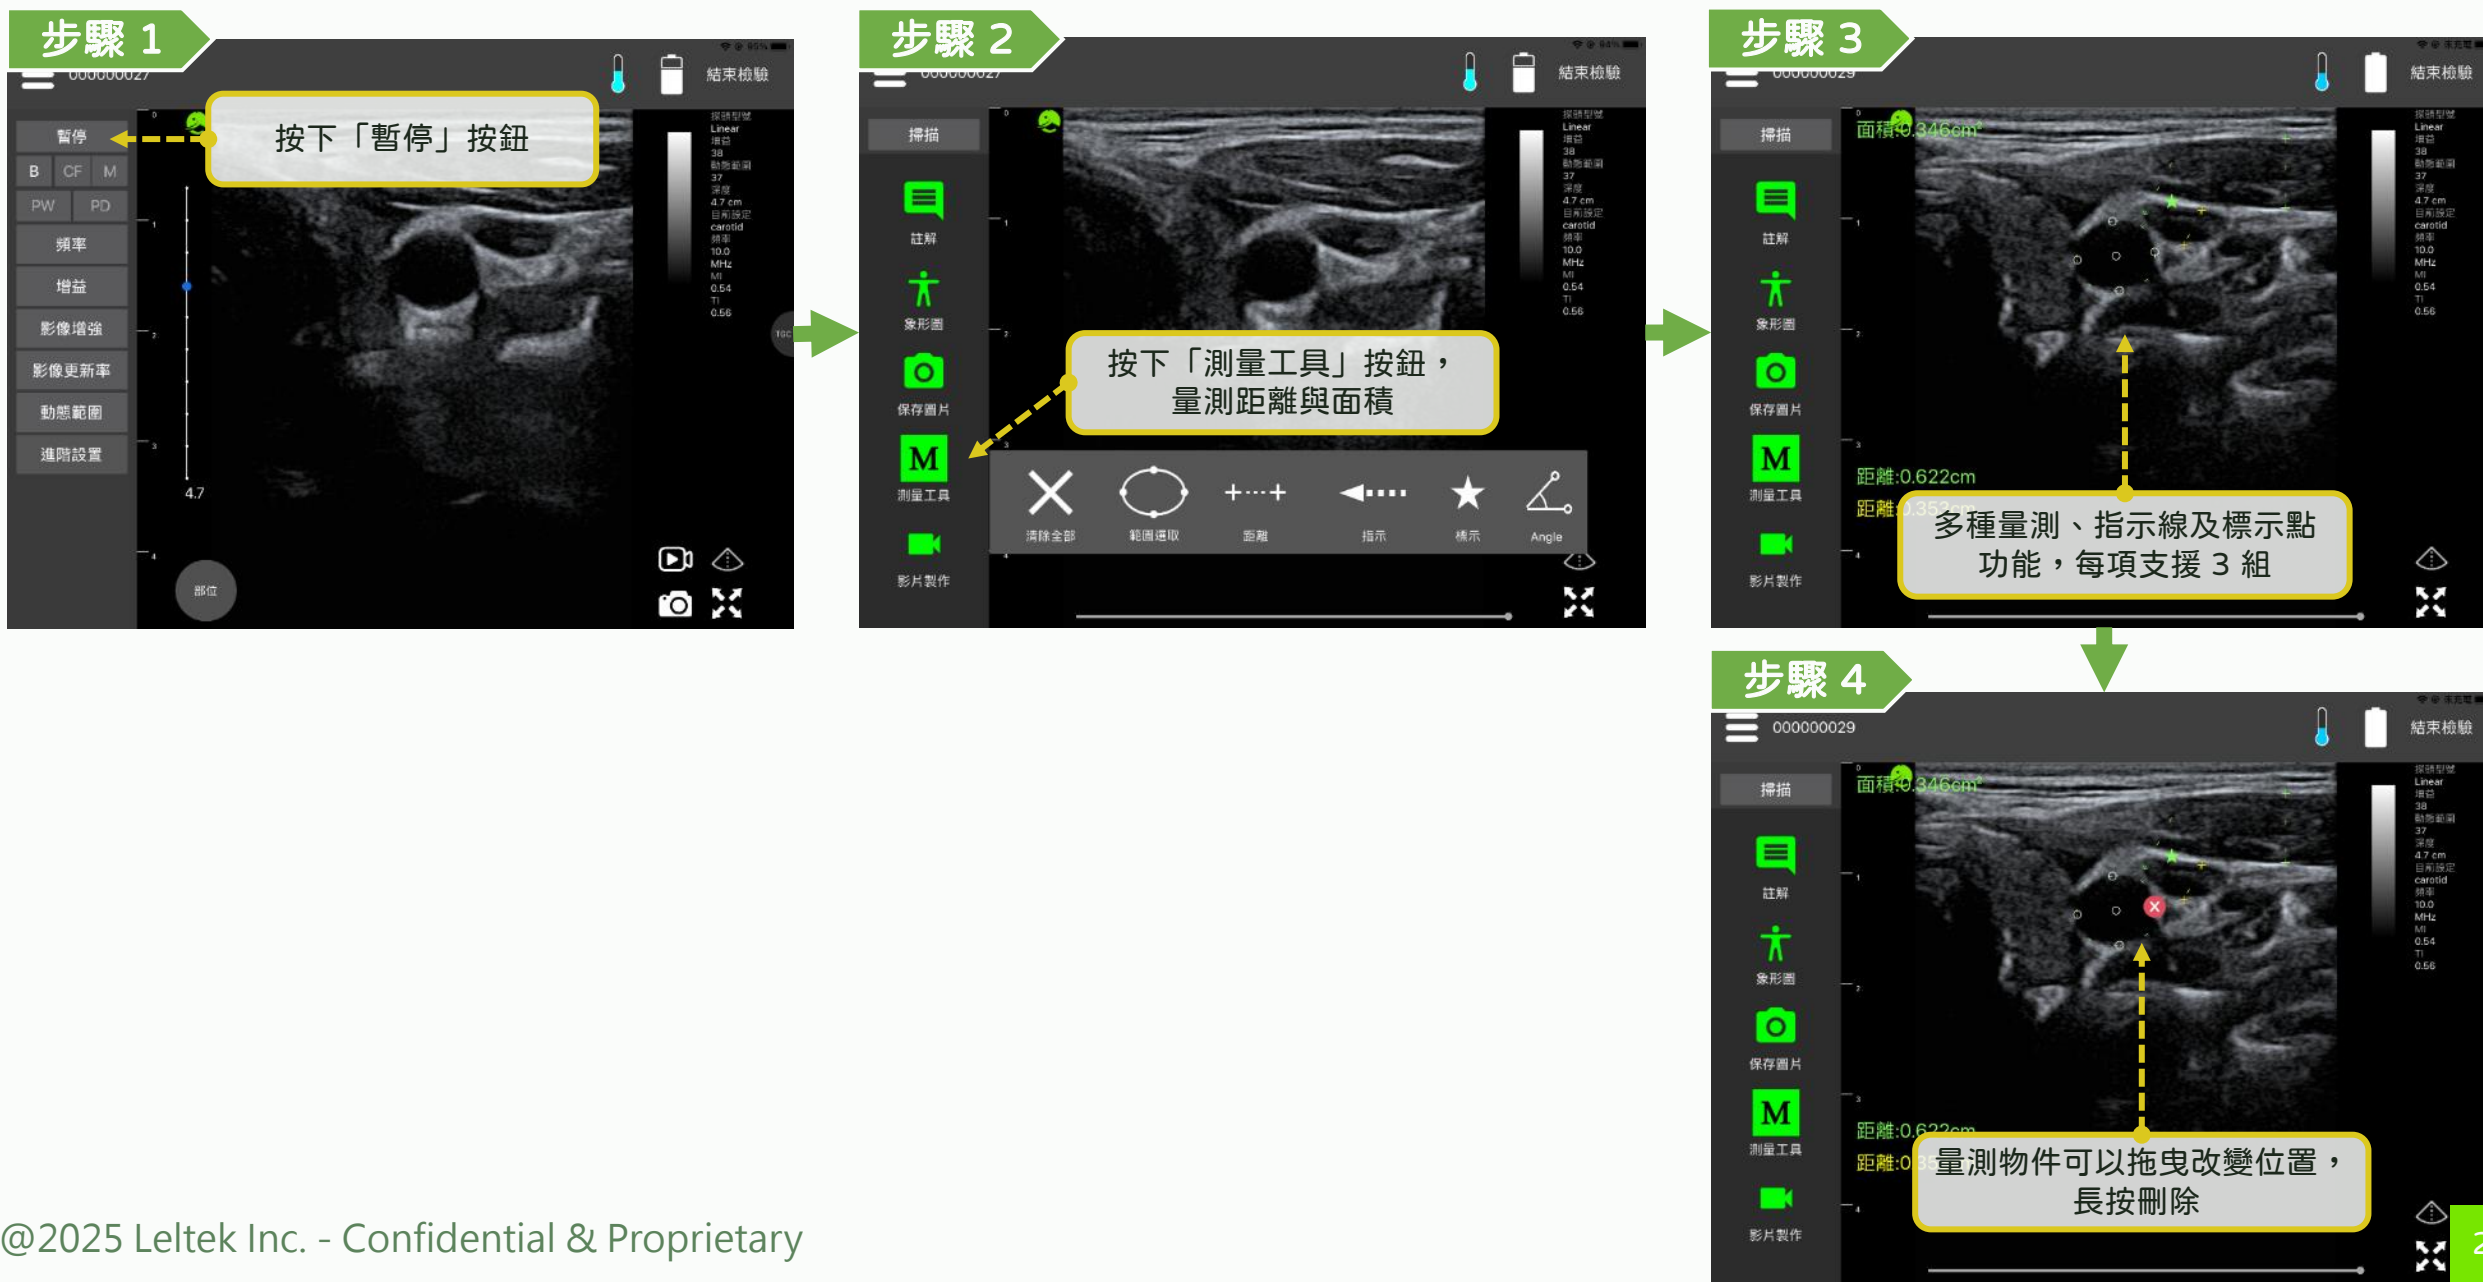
步驟 1

000000027
結束檢驗

暫停
B CF M
PW PD
頻率
增益
影像增強
影像更新率
動態範圍
進階設置

按下「暫停」按鈕

探頭型號 Linear 增益 38 動態範圍 37 深度 4.7 cm 自we設定 carotid 頻率 10.0 MHz MI 0.54 TI 0.56

4.7
部位

步驟 2

000000027
結束檢驗

掃描
註解
象形圖
保存圖片
測量工具
影片製作

按下「測量工具」按鈕，量測距離與面積

清除全部
範圍選取
距離
指示
標示
Angle

探頭型號 Linear 增益 38 動態範圍 37 深度 4.7 cm 自動設定 carotid 頻率 10.0 MHz MI 0.54 TI 0.56

步驟 3

000000029
結束檢驗

掃描
註解
象形圖
保存圖片
測量工具
影片製作

面積:0.346cm²
距離:0.622cm
距離:0.352

多種量測、指示線及標示點功能，每項支援 3 組

步驟 4

000000029
結束檢驗

掃描
註解
象形圖
保存圖片
測量工具
影片製作

面積:0.346cm²
距離:0.622cm
距離:0.35

量測物件可以拖曳改變位置，長按刪除

@2025 Leltek Inc. - Confidential & Proprietary